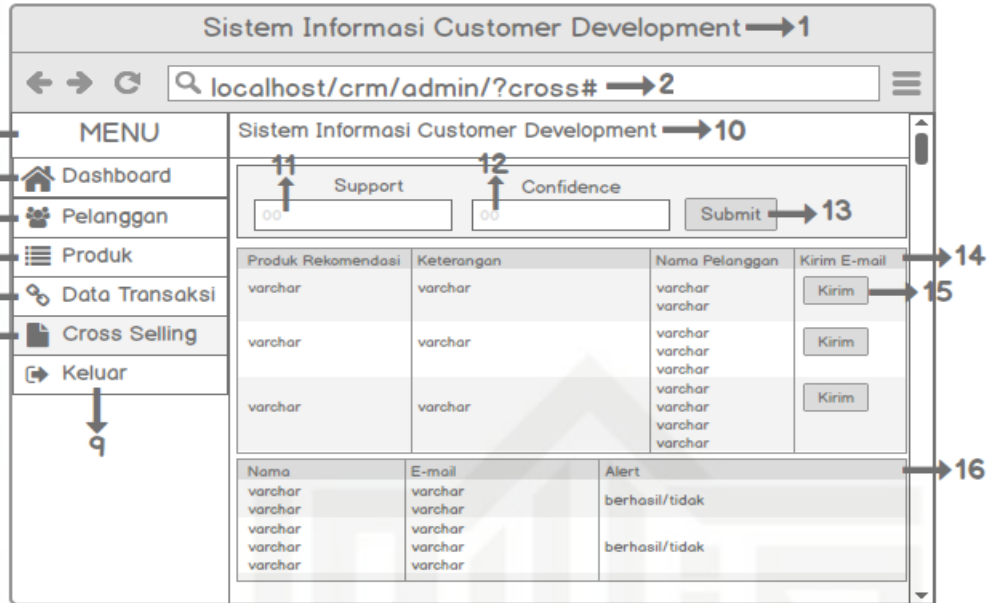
Sistem Informasi Customer Development 1

localhost/crm/admin/?cross# 2

MENU

Dashboard

Pelanggan

Produk

Data Transaksi

Cross Selling

Keluar

9

Sistem Informasi Customer Development 10

11 12

Support

Confidence

00

00

Submit 13

14

| Produk Rekomendasi | Keterangan | Nama Pelanggan | Kirim E-mail |
|---|---|---|---|
| varchar | varchar | varchar varchar | Kirim |
| varchar | varchar | varchar varchar varchar | Kirim |
| varchar | varchar | varchar varchar varchar varchar | Kirim |

15

16

| Nama | E-mail | Alert |
|---|---|---|
| varchar varchar | varchar varchar | berhasil/tidak |
| varchar varchar varchar | varchar varchar varchar | berhasil/tidak |